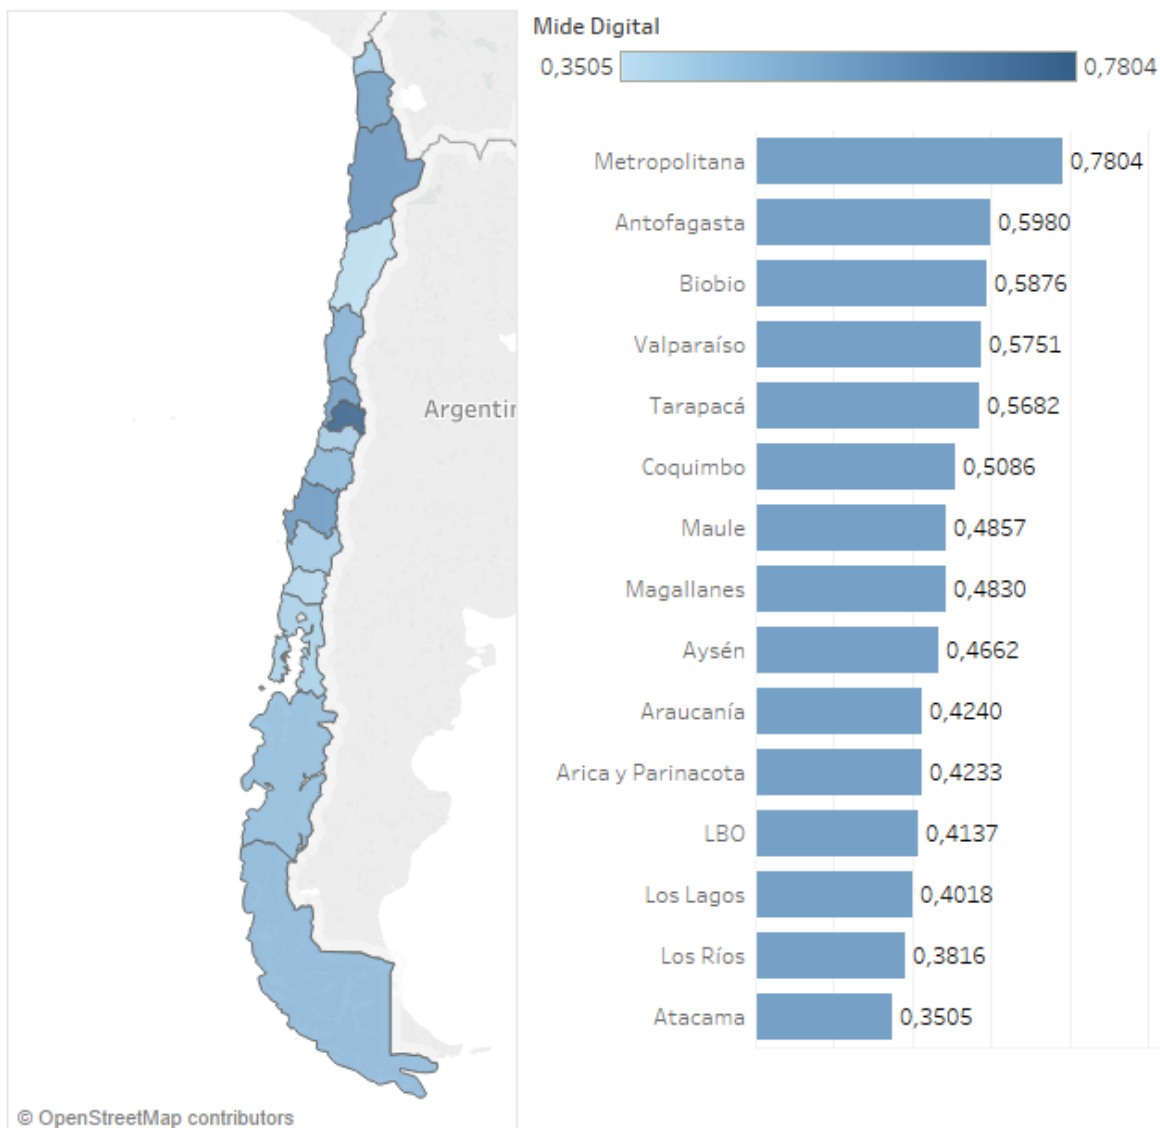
Argentir

© OpenStreetMap contributors

Mide Digital
0,3505 0,7804

| Región | Valor |
|---|---|
| Metropolitana | 0,7804 |
| Antofagasta | 0,5980 |
| Biobio | 0,5876 |
| Valparaíso | 0,5751 |
| Tarapacá | 0,5682 |
| Coquimbo | 0,5086 |
| Maule | 0,4857 |
| Magallanes | 0,4830 |
| Aysén | 0,4662 |
| Araucanía | 0,4240 |
| Arica y Parinacota | 0,4233 |
| LBO | 0,4137 |
| Los Lagos | 0,4018 |
| Los Ríos | 0,3816 |
| Atacama | 0,3505 |